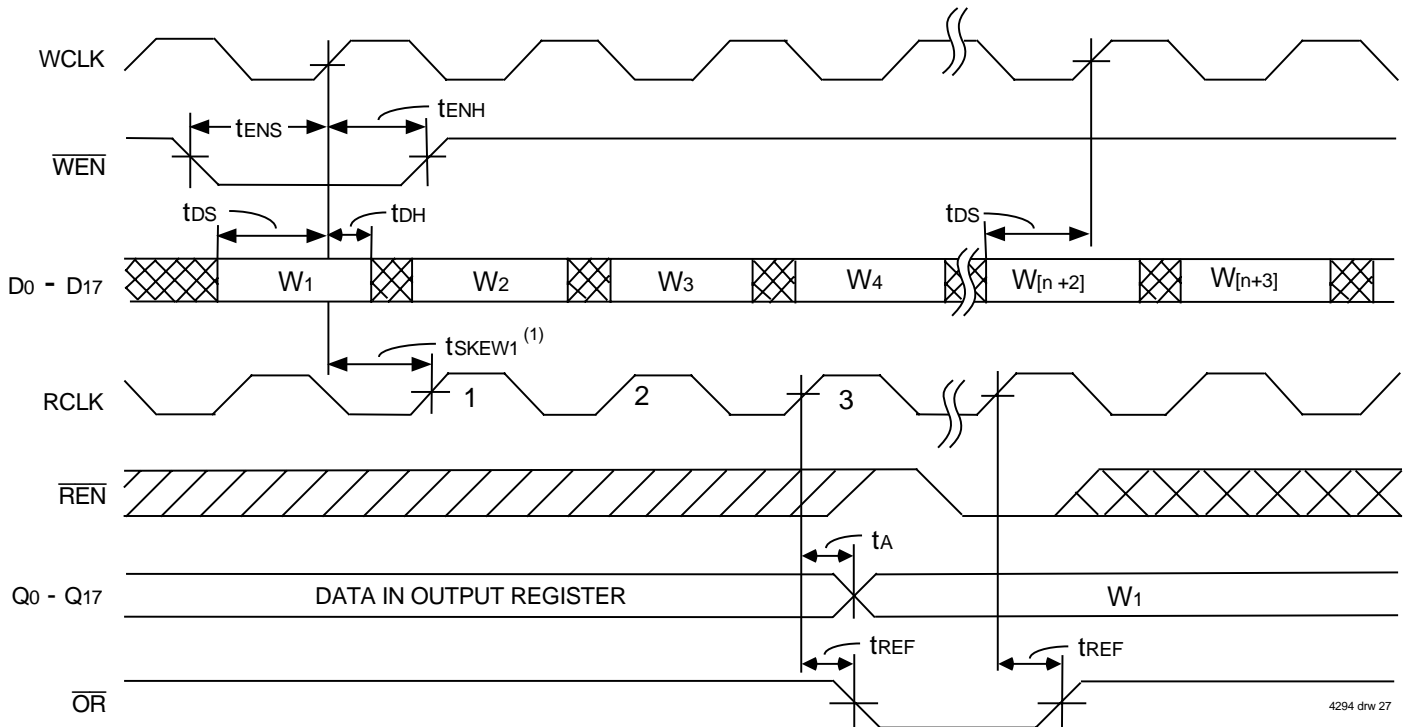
WCLK

$t_{ENS}$

$t_{ENH}$

$\overline{WEN}$

$t_{DS}$

$t_{DH}$

$t_{DS}$

$D_0$ - $D_{17}$

$W_1$

$W_2$

$W_3$

$W_4$

$W_{[n+2]}$

$W_{[n+3]}$

$t_{SKEW1}$ $^{(1)}$

RCLK

1

2

3

$\overline{REN}$

$t_A$

$Q_0$ - $Q_{17}$

DATA IN OUTPUT REGISTER

$W_1$

$t_{REF}$

$t_{REF}$

$\overline{OR}$

4294 drw 27